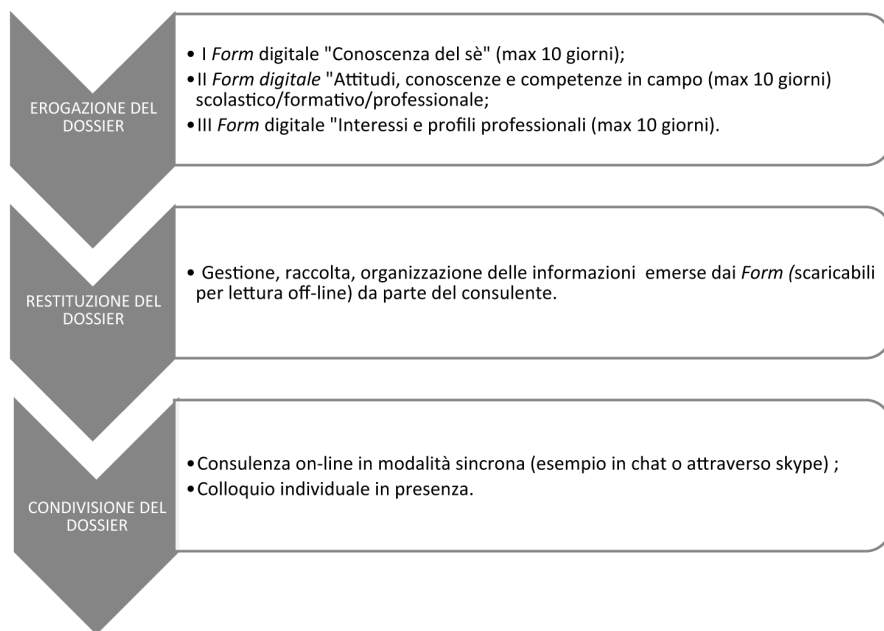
EROGAZIONE DEL DOSSIER

• I Form digitale "Conoscenza del sè" (max 10 giorni);
• II Form digitale "Attitudi, conoscenze e competenze in campo (max 10 giorni) scolastico/formativo/professionale;
• III Form digitale "Interessi e profili professionali (max 10 giorni).

RESTITUZIONE DEL DOSSIER

• Gestione, raccolta, organizzazione delle informazioni emerse dai Form (scaricabili per lettura off-line) da parte del consulente.

CONDIVISIONE DEL DOSSIER

• Consulenza on-line in modalità sincrona (esempio in chat o attraverso skype) ;
• Colloquio individuale in presenza.